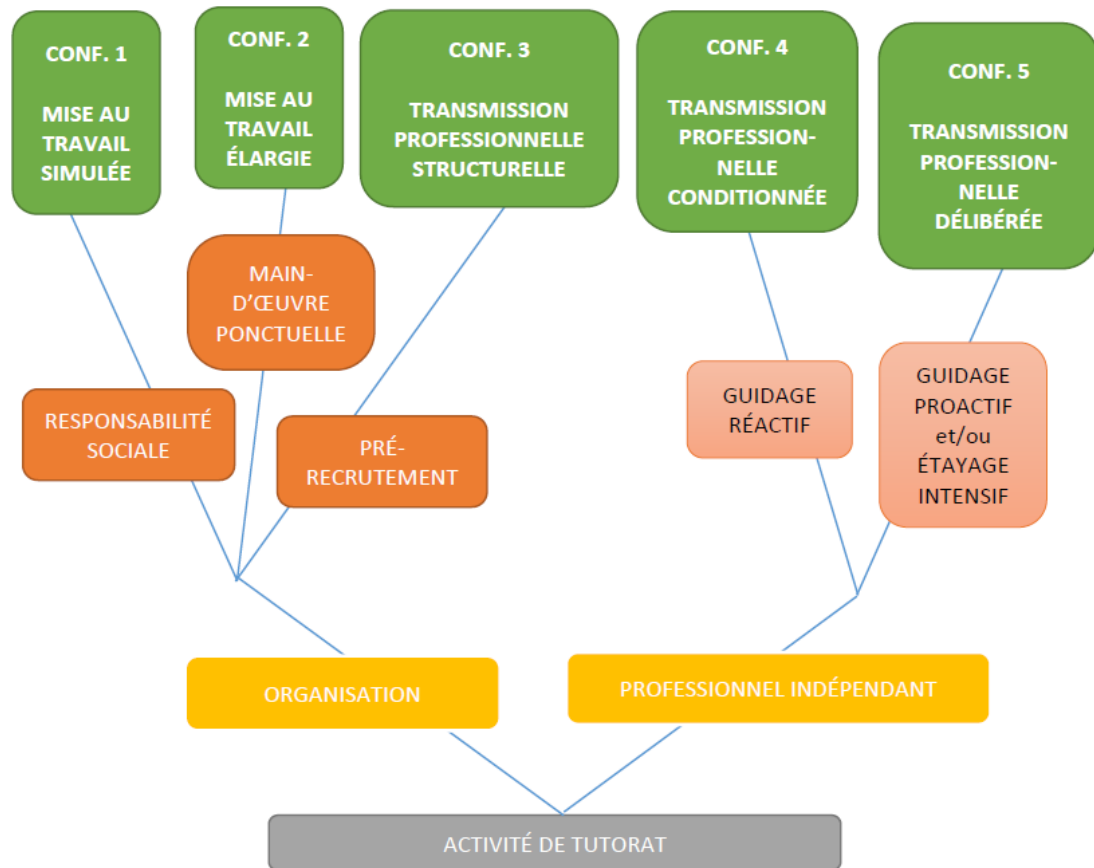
CONF. 1

MISE AU TRAVAIL SIMULÉE

CONF. 2

MISE AU TRAVAIL ÉLARGIE

CONF. 3

TRANSMISSION PROFESSIONNELLE STRUCTURELLE

CONF. 4

TRANSMISSION PROFESSIONNELLE CONDITIONNÉE

CONF. 5

TRANSMISSION PROFESSIONNELLE DÉLIBÉRÉE

MAIN-D'ŒUVRE PONCTUELLE

RESPONSABILITÉ SOCIALE

PRÉ-RECRUTEMENT

GUIDAGE RÉACTIF

GUIDAGE PROACTIF et/ou ÉTAYAGE INTENSIF

ORGANISATION

PROFESSIONNEL INDÉPENDANT

ACTIVITÉ DE TUTORAT